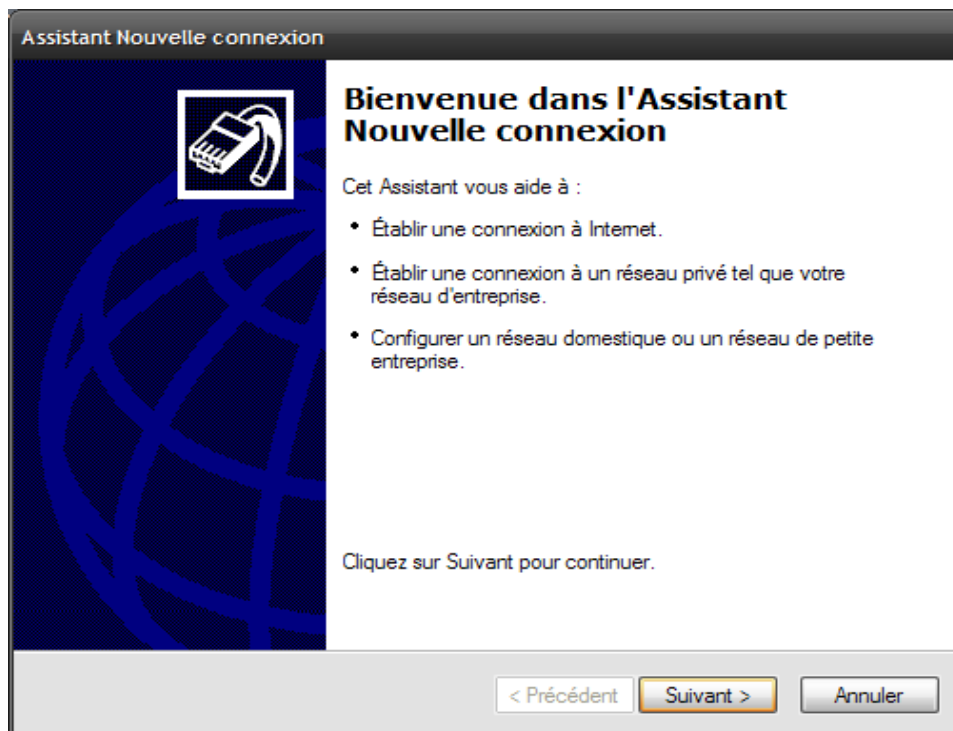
Assistant Nouvelle connexion

Bienvenue dans l'Assistant Nouvelle connexion

Cet Assistant vous aide à :

• Établir une connexion à Internet.

• Établir une connexion à un réseau privé tel que votre réseau d'entreprise.

• Configurer un réseau domestique ou un réseau de petite entreprise.

Cliquez sur Suivant pour continuer.

< Précédent | Suivant > | Annuler